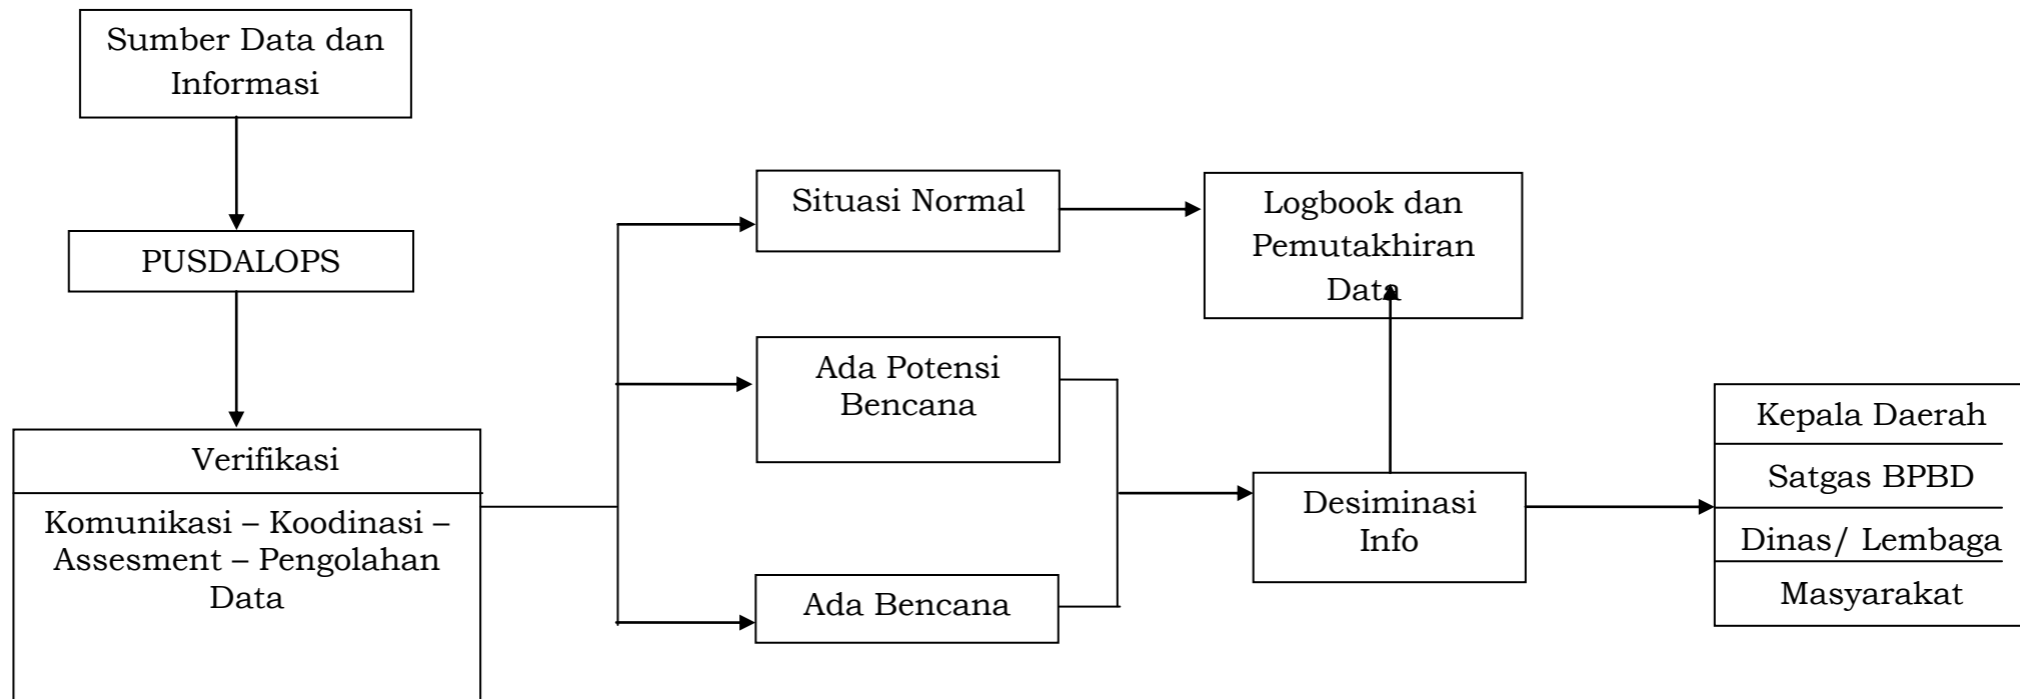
Sumber Data dan Informasi

PUSDALOPS

Verifikasi

Komunikasi – Koodinasi – Assesment – Pengolahan Data

Situasi Normal

Ada Potensi Bencana

Ada Bencana

Logbook dan Pemutakhiran Data

Desiminasi Info

Kepala Daerah

Satgas BPBD

Dinas/ Lembaga

Masyarakat